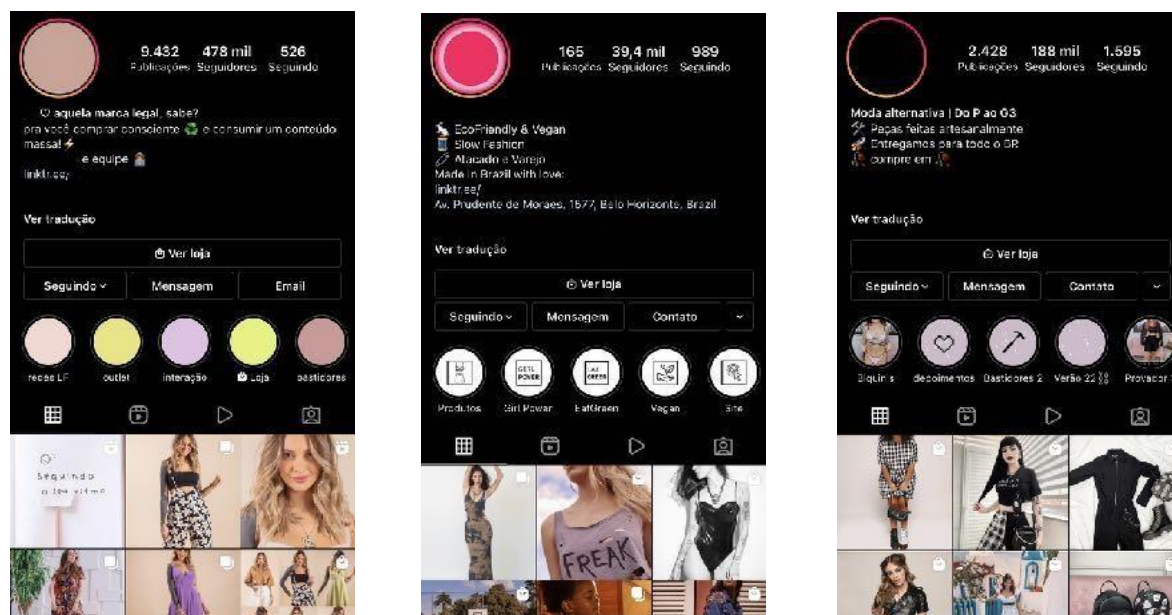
9.432 Publicações
478 mil Seguidores
526 Seguindo

♡ aquela marca legal, sabe?
pra você comprar consciente ♻️ e consumir um conteúdo massa! ⚡
e equipe
linktr.ee/

Ver tradução

Ver loja

Seguindo ⌄ | Mensagem | Email

reces LF | outlet | interação | Loja | bastidores

Seguindo
o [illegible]

165 Publicações
39,4 mil Seguidores
989 Seguindo

EcoFriendly & Vegan
Slow Fashion
Atacado e Varejo
Made in Brazil with love.
linktr.ee/
Av. Prudente de Moraes, 1577, Belo Horizonte, Brazil

Ver tradução

Ver loja

Seguindo ⌄ | Mensagem | Contato

GIRL POWER
EAT GREEN

Produtos | Girl Power | EatGreen | Vegan | Site

FREAK

2.428 Publicações
188 mil Seguidores
1.595 Seguindo

Moda alternativa | Do P ao G3
Peças feitas artesanalmente
Entregamos para todo o BR
compre em

Ver tradução

Ver loja

Seguindo ⌄ | Mensagem | Contato

Biquinis | depoimentos | Bastidores 2 | Verão 22 | Provador